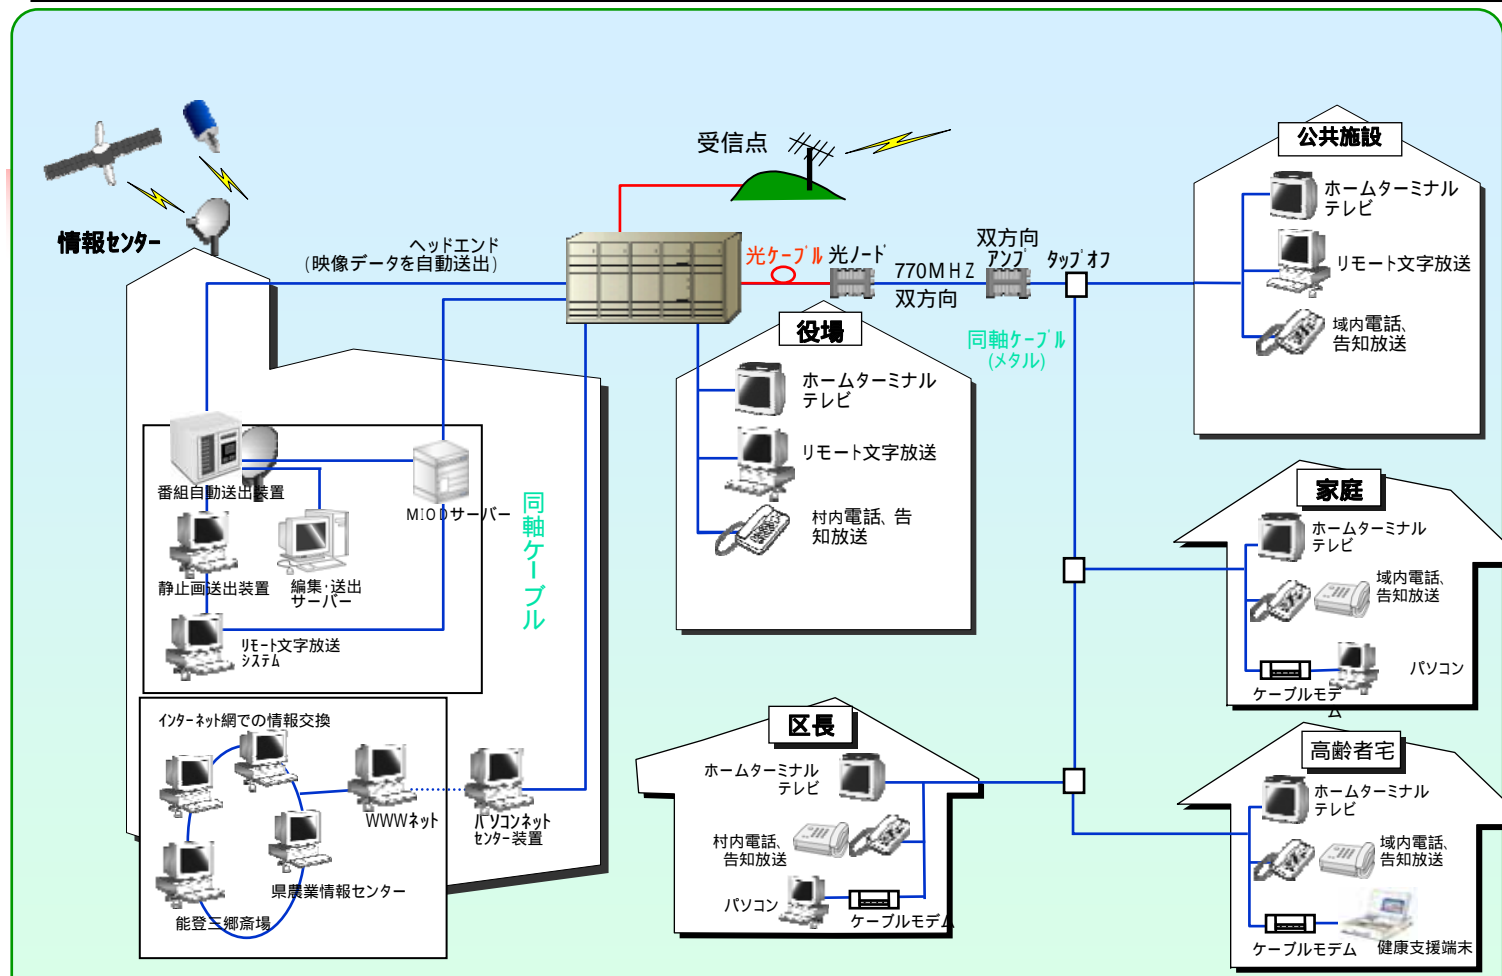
受信点

公共施設

ホームターミナルテレビ

リモート文字放送

域内電話、告知放送

情報センター

ヘッドエンド
（映像データを自動送出）

光ケーブル 光ノード

770ＭＨＺ
双方向

双方向
アンプ

タップオフ

同軸ケーブル
（メタル）

役場

ホームターミナルテレビ

リモート文字放送

村内電話、告知放送

番組自動送出装置

MIODサーバー

同軸ケーブル

静止画送出装置

編集･送出サーバー

リモート文字放送システム

家庭

ホームターミナルテレビ

域内電話、告知放送

パソコン

ケーブルモデム

インターネット網での情報交換

WWWネット

パソコンネットセンター装置

県農業情報センター

能登三郷斎場

区長

ホームターミナルテレビ

村内電話、告知放送

パソコン

ケーブルモデム

高齢者宅

ホームターミナルテレビ

域内電話、告知放送

ケーブルモデム

健康支援端末